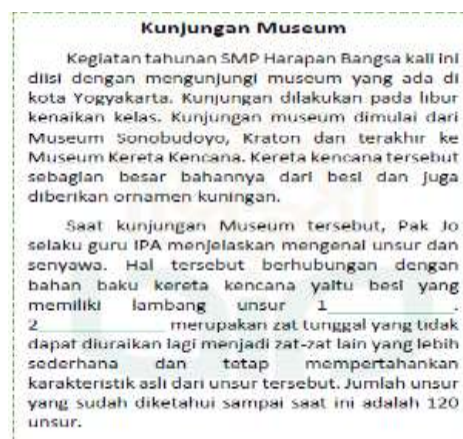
Kunjungan Museum

Kegiatan tahunan SMP Harapan Bangsa kali ini diisi dengan mengunjungi museum yang ada di kota Yogyakarta. Kunjungan dilakukan pada libur kenaikan kelas. Kunjungan museum dimulai dari Museum Sonobudoyo, Kraton dan terakhir ke Museum Kereta Kencana. Kereta kencana tersebut sebagian besar bahannya dari besi dan juga diberikan ornamen kuningan.

Saat kunjungan Museum tersebut, Pak Jo selaku guru IPA menjelaskan mengenai unsur dan senyawa. Hal tersebut berhubungan dengan bahan baku kereta kencana yaitu besi yang memiliki lambang unsur 1__________. 2__________ merupakan zat tunggal yang tidak dapat diuraikan lagi menjadi zat-zat lain yang lebih sederhana dan tetap mempertahankan karakteristik asli dari unsur tersebut. Jumlah unsur yang sudah diketahui sampai saat ini adalah 120 unsur.